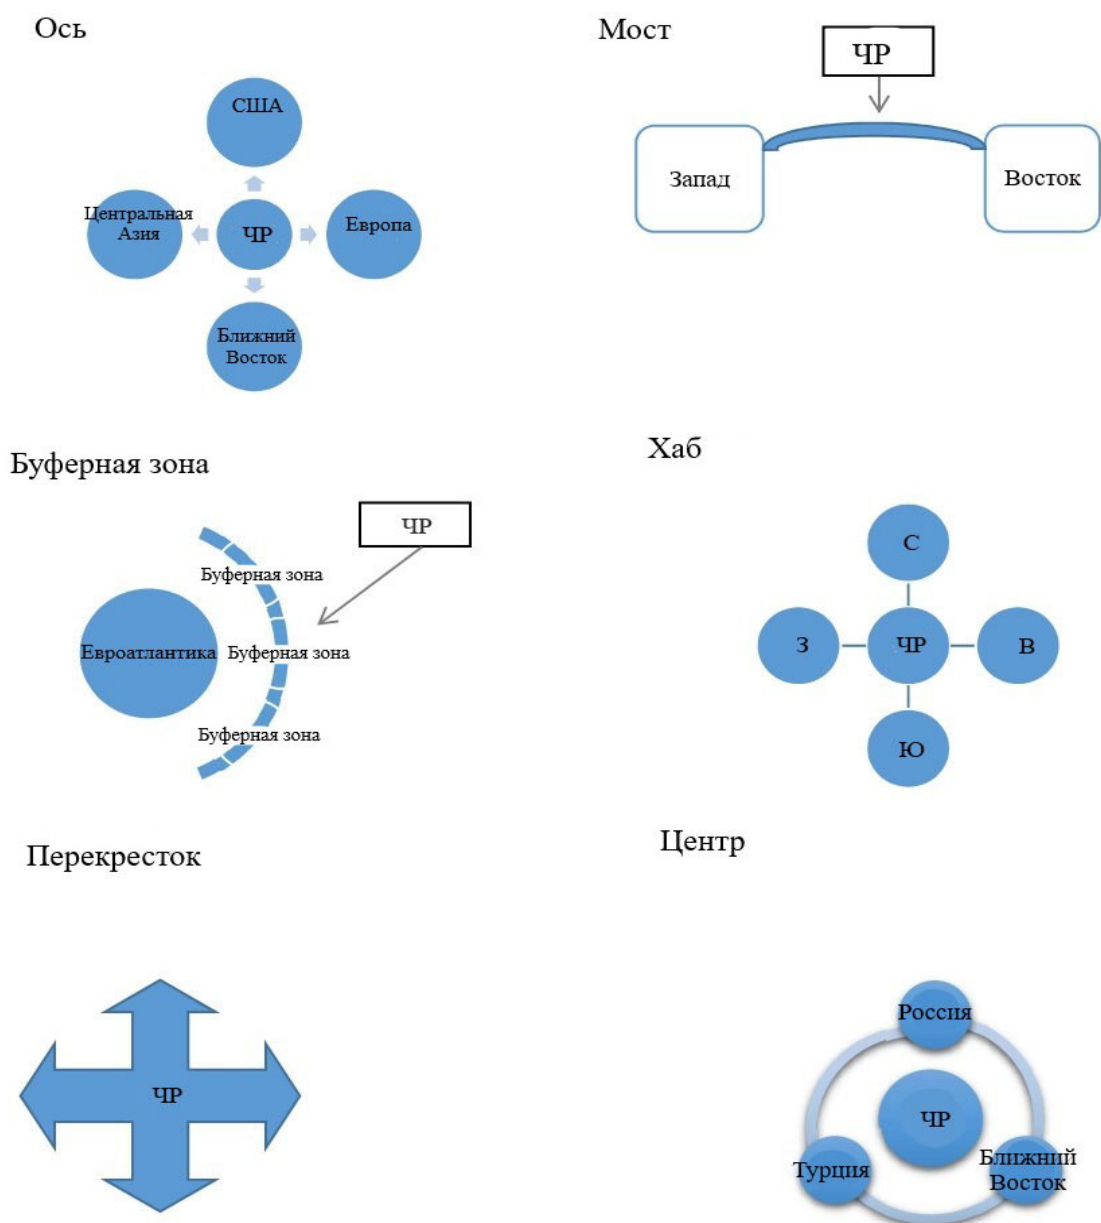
Ось

США

Центральная Азия

ЧР

Европа

Ближний Восток

Мост

ЧР

Запад

Восток

Буферная зона

ЧР

Буферная зона

Евроатлантика

Буферная зона

Буферная зона

Хаб

С

З

ЧР

В

Ю

Перекресток

ЧР

Центр

Россия

ЧР

Турция

Ближний Восток